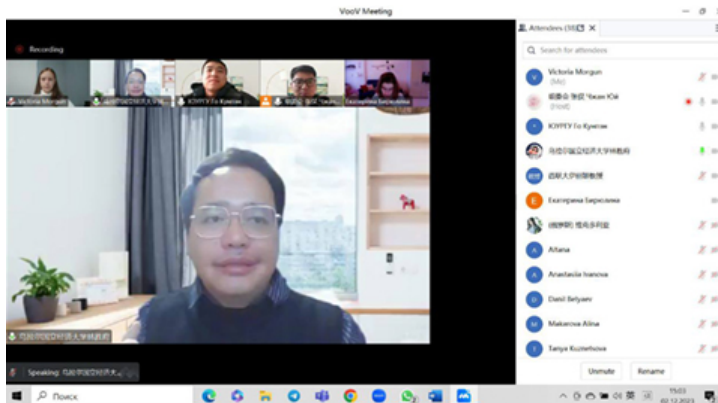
VooV Meeting

Recording

Victoria Morgun

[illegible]

ЮУРГУ Го Куиган

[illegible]

Екатерина Березкина

Attendees (38)

Search for attendees

Victoria Morgun (Me)

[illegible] Чжан Юй (Host)

ЮУРГУ Го Куиган

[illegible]

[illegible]

Екатерина Березкина

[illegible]

Aliana

Anastasia Ivanova

Daniil Belyaev

Makarova Alina

Tanya Kuznetsova

Unmute

Rename

Speaking: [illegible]

Поиск

15:03
02.12.2023